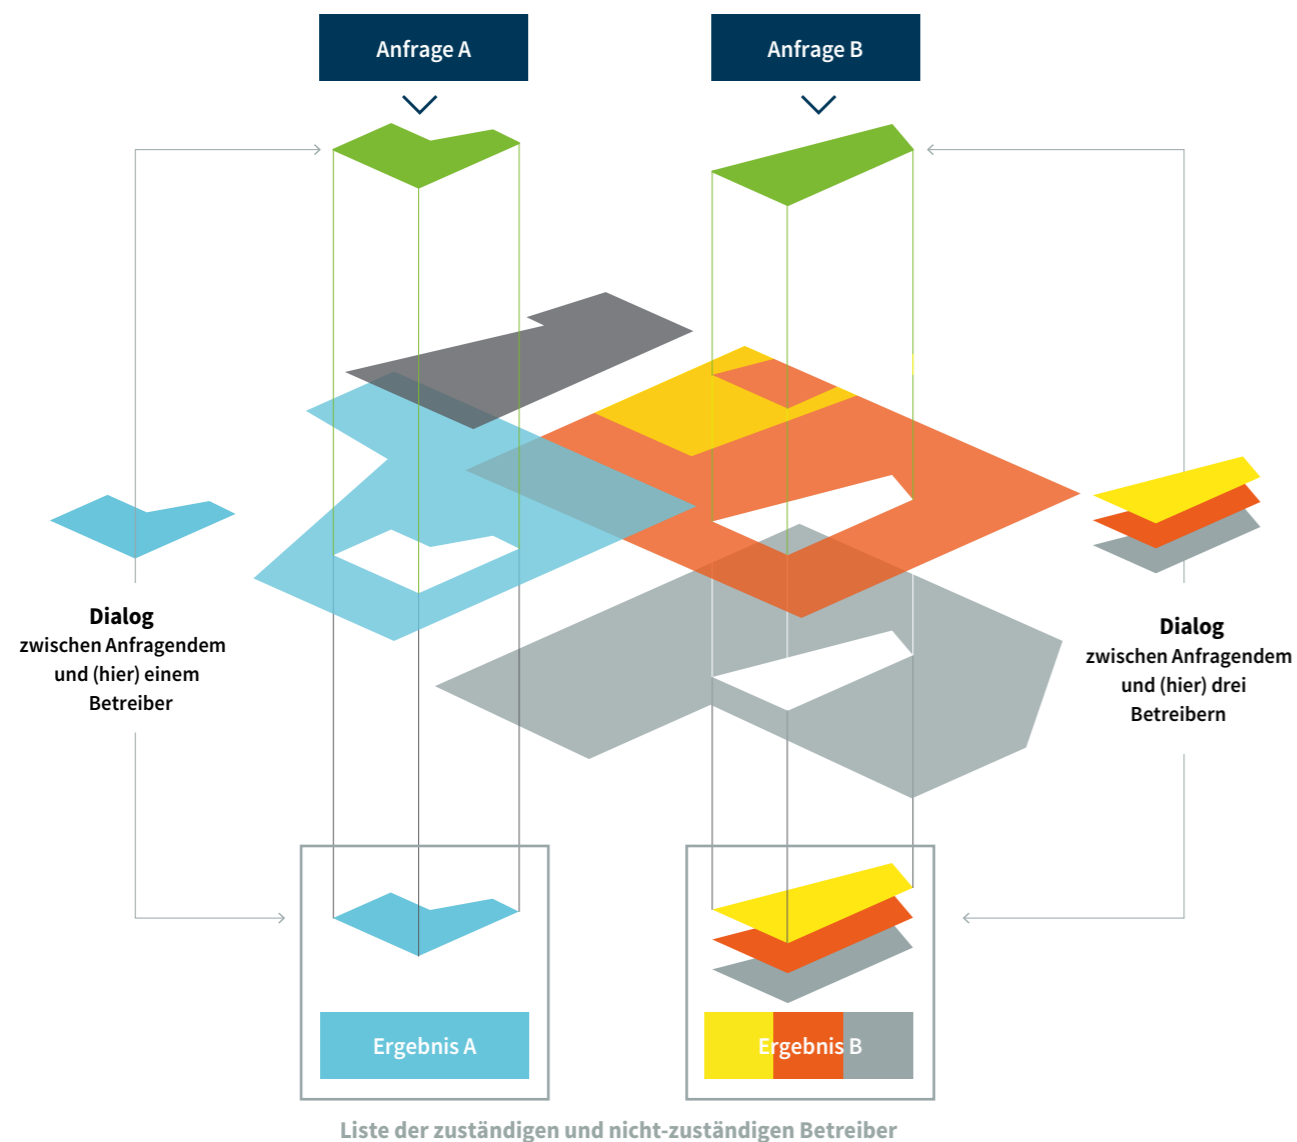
Anfrage A

Anfrage B

Dialog
zwischen Anfragendem und (hier) einem Betreiber

Dialog
zwischen Anfragendem und (hier) drei Betreibern

Ergebnis A

Ergebnis B

Liste der zuständigen und nicht-zuständigen Betreiber